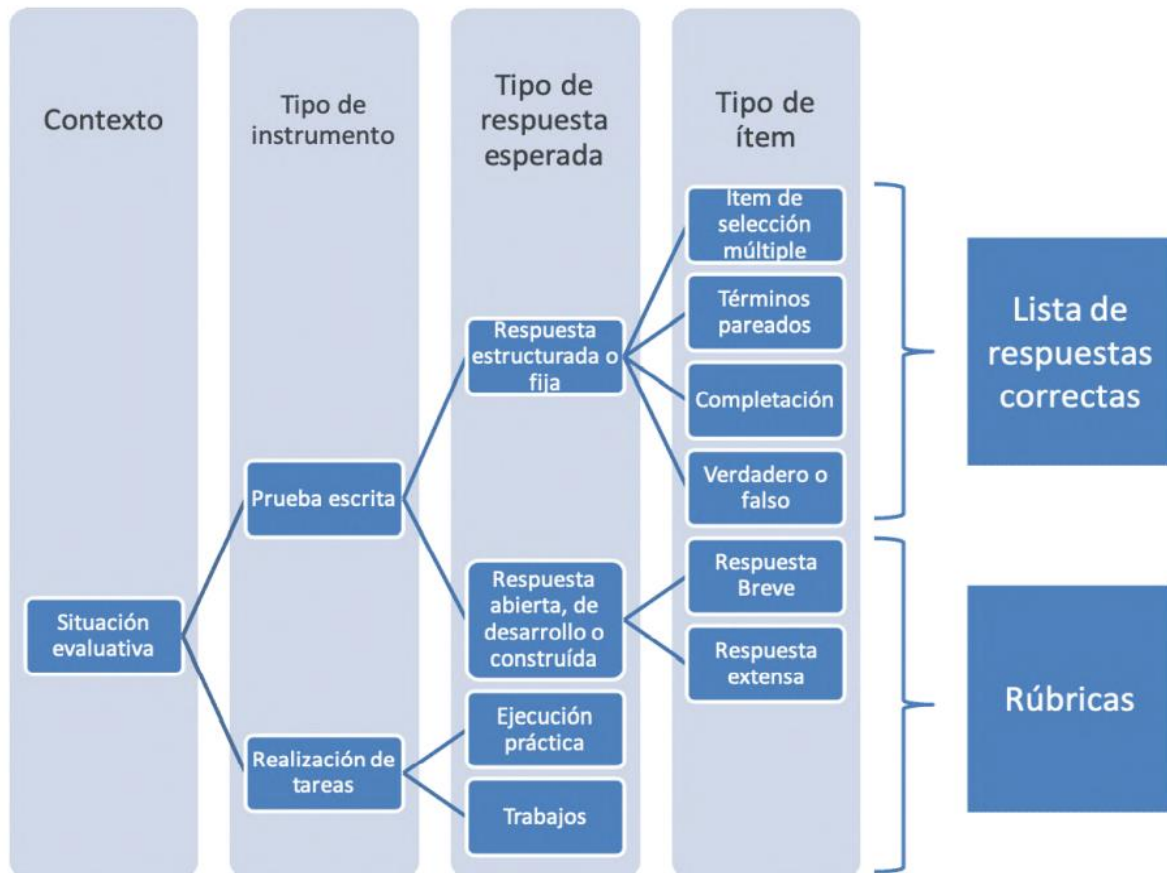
Contexto

Tipo de instrumento

Tipo de respuesta esperada

Tipo de ítem

Situación evaluativa

Prueba escrita

Realización de tareas

Respuesta estructurada o fija

Respuesta abierta, de desarrollo o construída

Ejecución práctica

Trabajos

Ítem de selección múltiple

Términos pareados

Completación

Verdadero o falso

Respuesta Breve

Respuesta extensa

Lista de respuestas correctas

Rúbricas